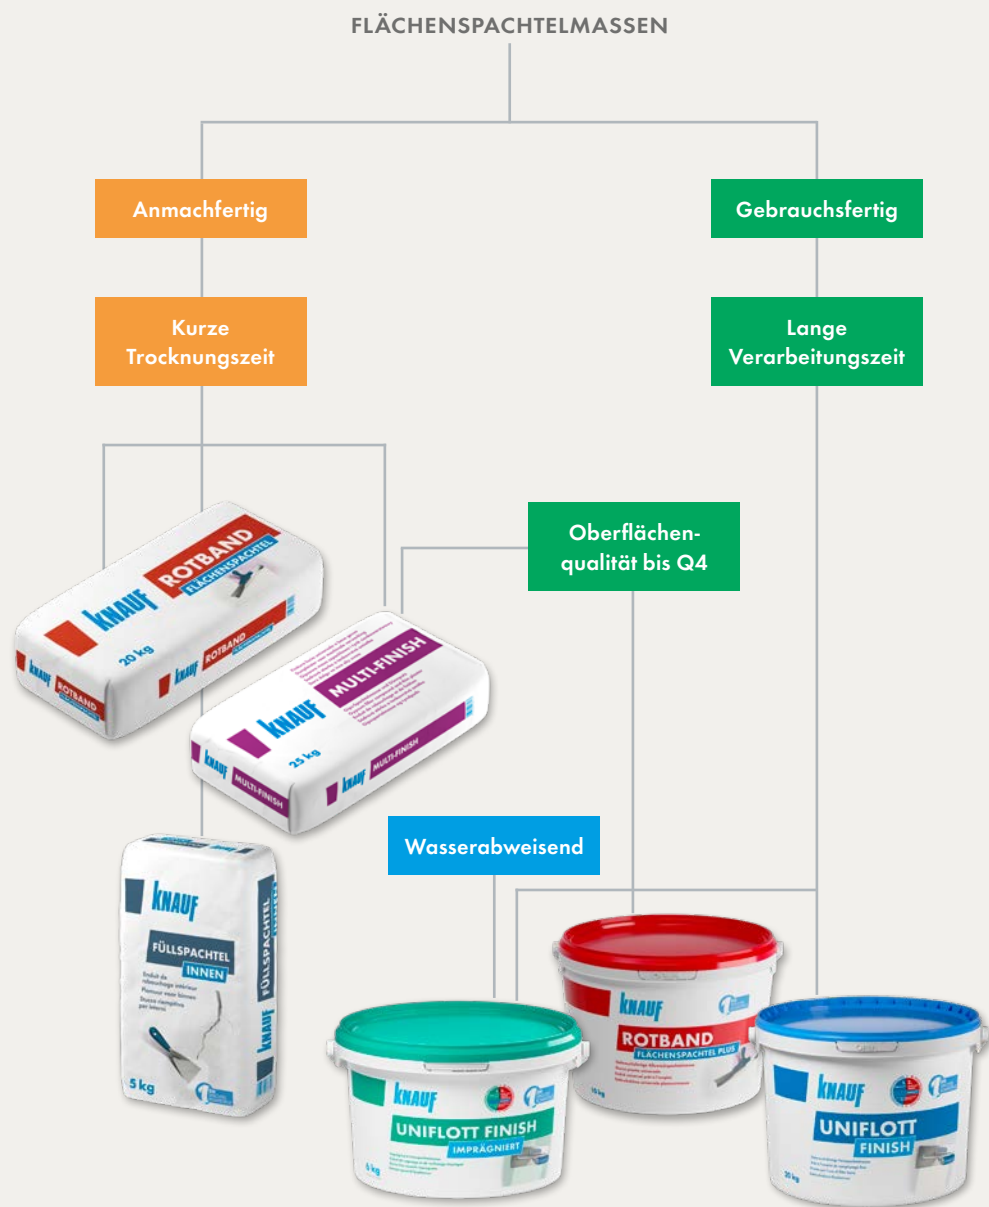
FLÄCHENSPACHTELMASSEN

Anmachfertig

Gebrauchsfertig

Kurze Trocknungszeit

Lange Verarbeitungszeit

Oberflächenqualität bis Q4

KNAUF
ROTBAND
FLÄCHENSPACHTEL
20 kg
KNAUF ROTBAND

KNAUF
MULTI-FINISH
25 kg
KNAUF MULTI-FINISH

Wasserabweisend

KNAUF
FÜLLSPACHTEL INNEN
FÜLLSPACHTEL
5 kg

KNAUF
UNIFLOTT FINISH
IMPRÄGNIERT

KNAUF
ROTBAND
FLÄCHENSPACHTEL PLUS

KNAUF
UNIFLOTT
FINISH